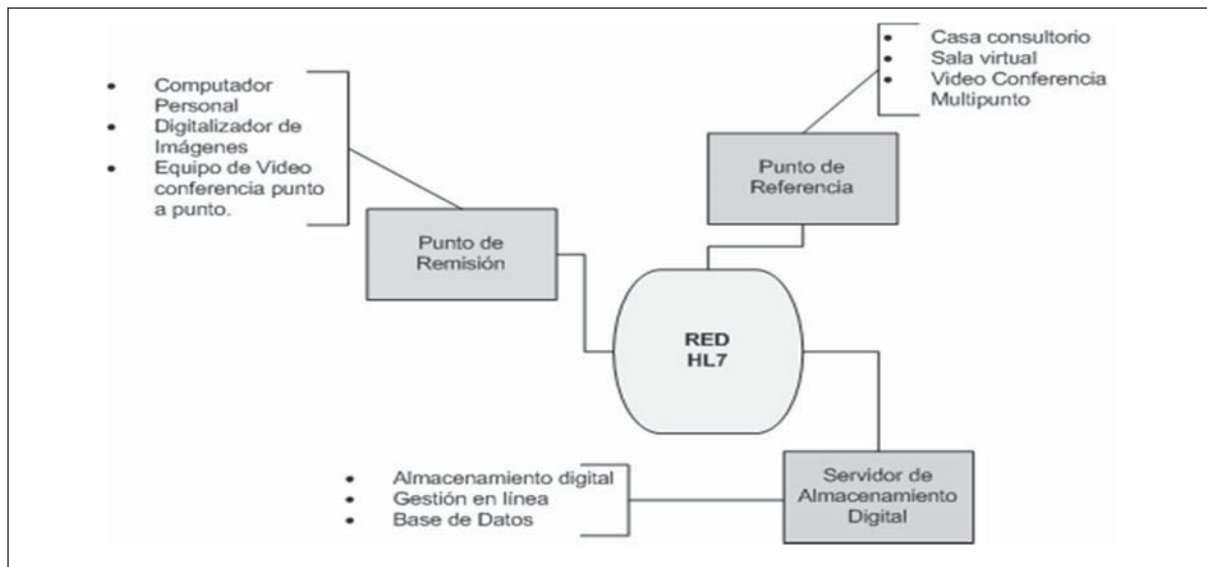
- Casa consultorio
- Sala virtual
- Video Conferencia Multipunto

- Computador Personal
- Digitalizador de Imágenes
- Equipo de Video conferencia punto a punto.

Punto de Referencia

Punto de Remisión

RED
HL7

- Almacenamiento digital
- Gestión en línea
- Base de Datos

Servidor de Almacenamiento Digital